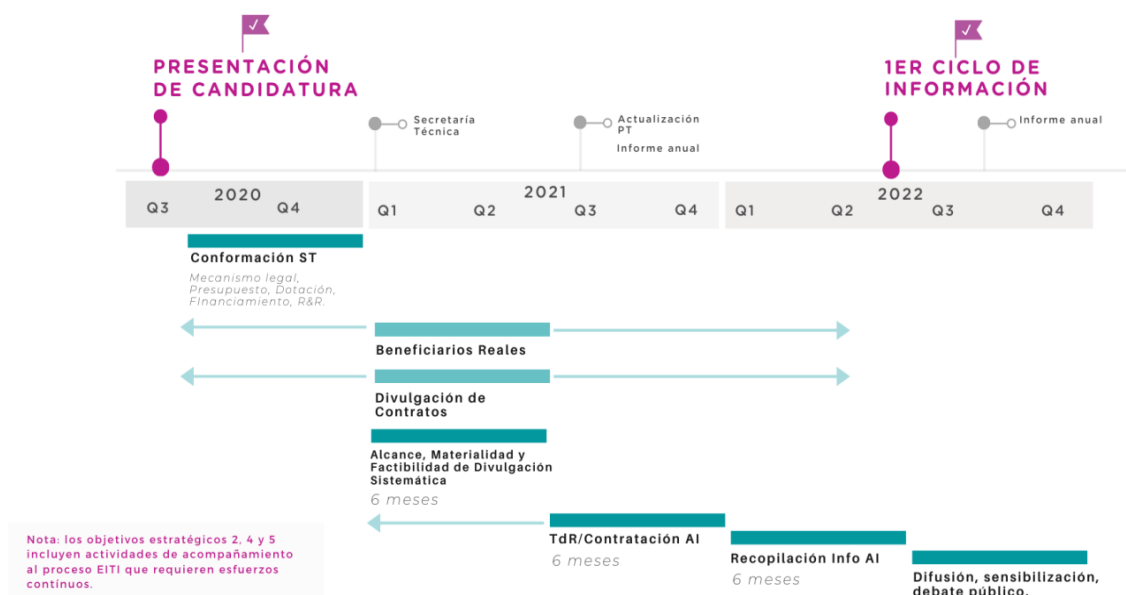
PRESENTACIÓN DE CANDIDATURA

1ER CICLO DE INFORMACIÓN

Secretaría Técnica

Actualización PT

Informe anual

Informe anual

2020
Q3 Q4

2021
Q1 Q2 Q3 Q4

2022
Q1 Q2 Q3 Q4

Conformación ST

Mecanismo legal, Presupuesto, Dotación, FInanciamiento, R&R.

Beneficiarios Reales

Divulgación de Contratos

Alcance, Materialidad y Factibilidad de Divulgación Sistemática

6 meses

TdR/Contratación AI

6 meses

Recopilación Info AI

6 meses

Difusión, sensibilización, debate público.

Nota: los objetivos estratégicos 2, 4 y 5 incluyen actividades de acompañamiento al proceso EITI que requieren esfuerzos continuos.